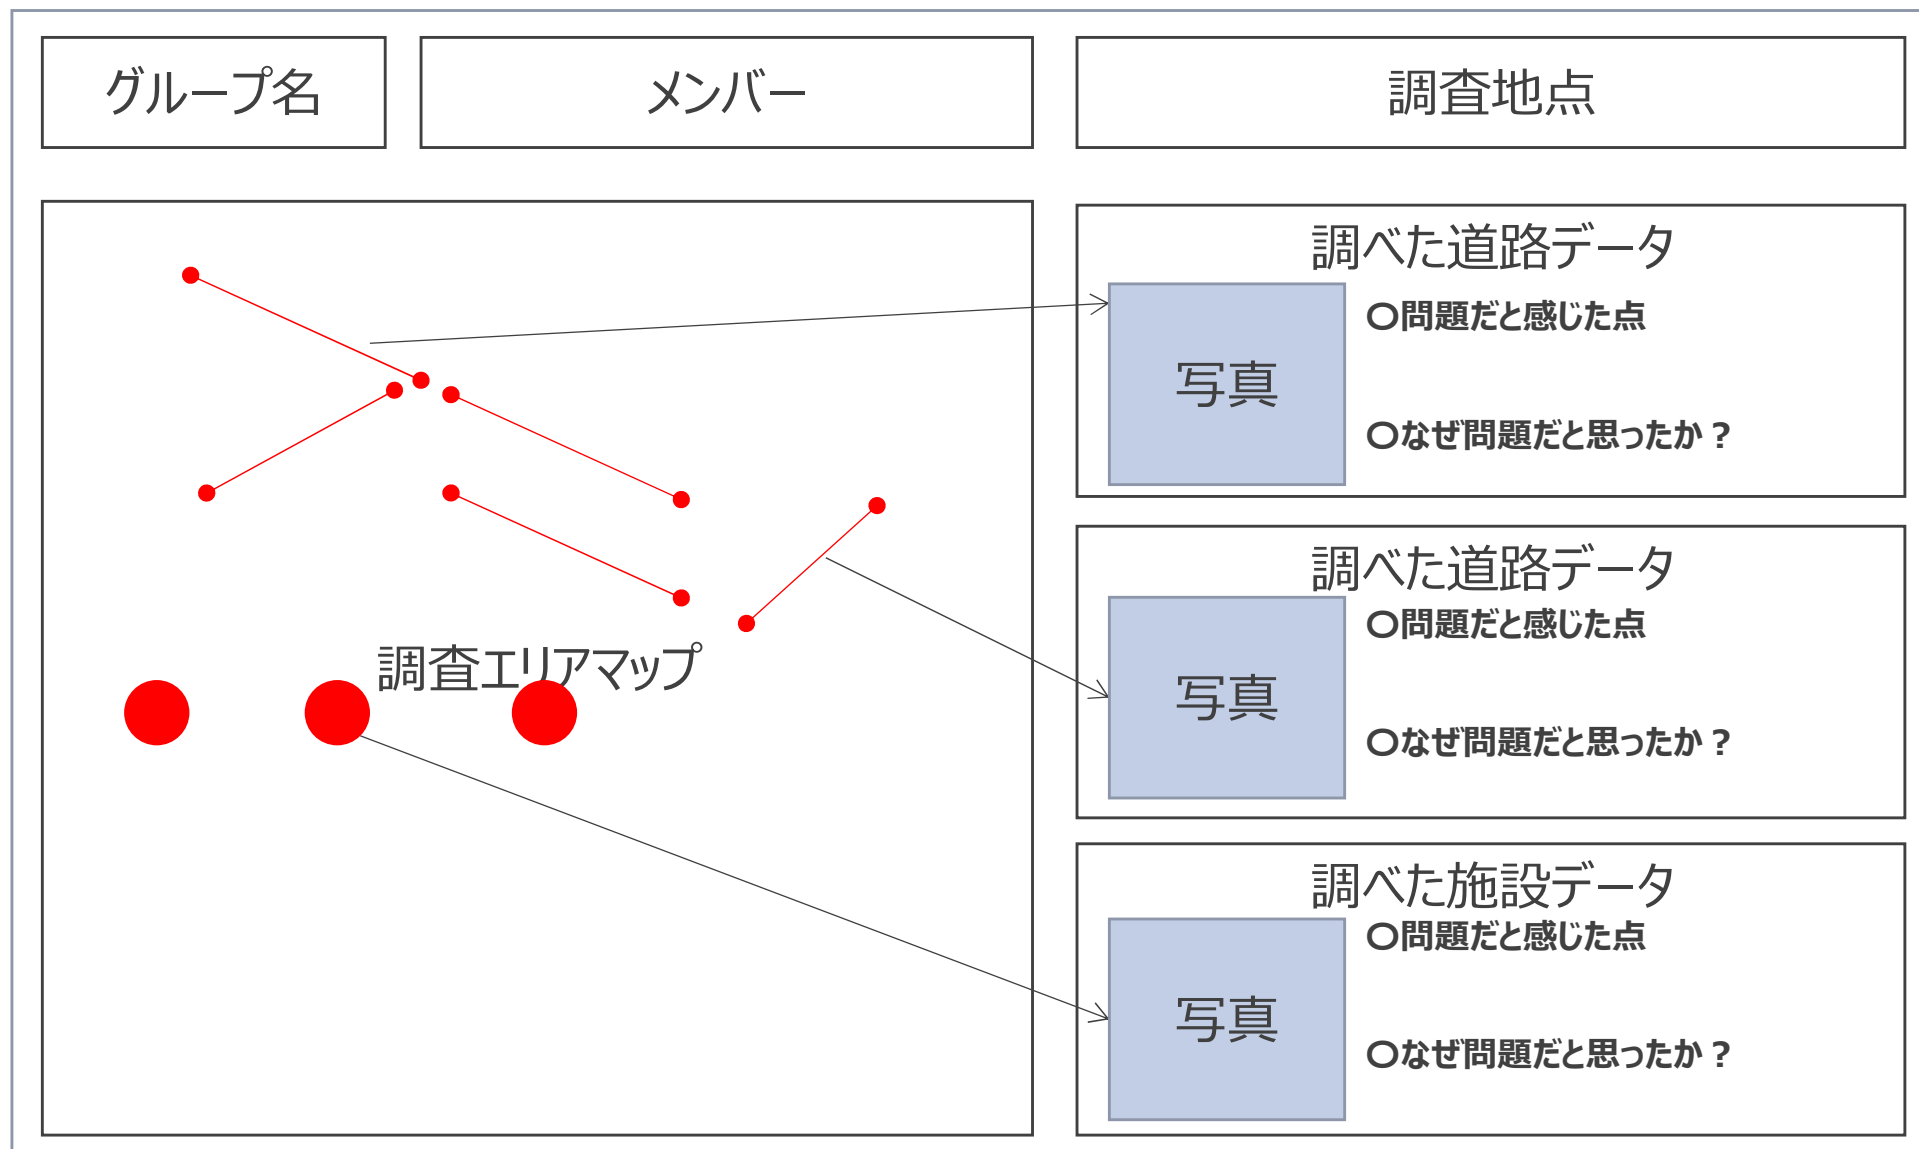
グループ名

メンバー

調査地点

調査エリアマップ

調べた道路データ

写真

〇問題だと感じた点

〇なぜ問題だと思ったか？

調べた道路データ

写真

〇問題だと感じた点

〇なぜ問題だと思ったか？

調べた施設データ

写真

〇問題だと感じた点

〇なぜ問題だと思ったか？